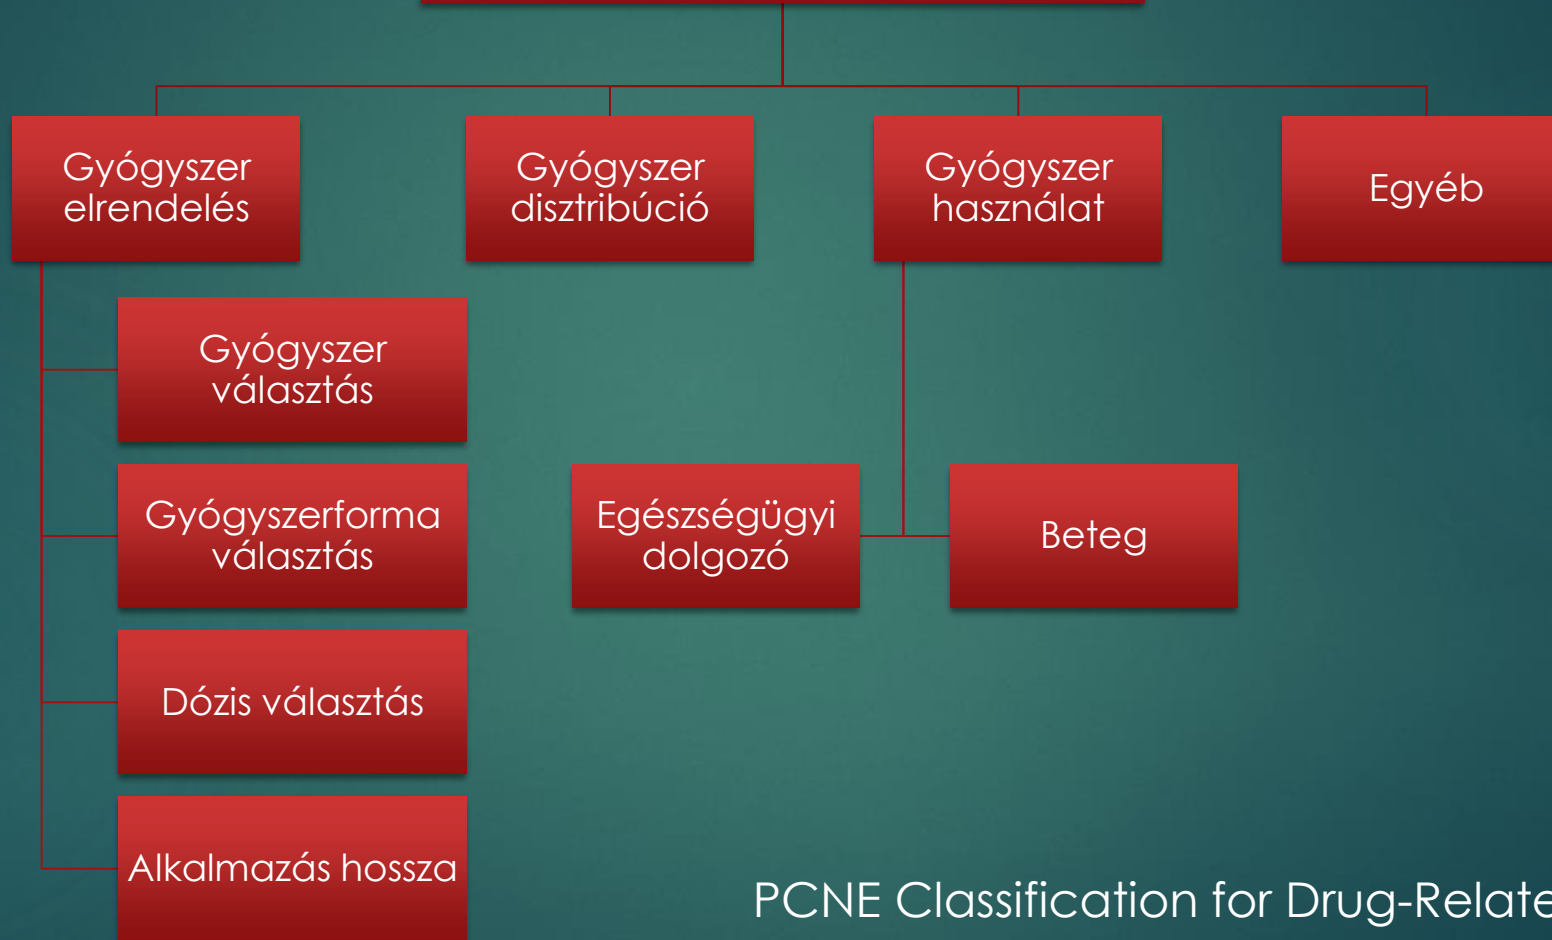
Gyógyszer elrendelés

Gyógyszer disztribúció

Gyógyszer használat

Egyéb

Gyógyszer választás

Gyógyszerforma választás

Dózis választás

Alkalmazás hossza

Egészségügyi dolgozó

Beteg

PCNE Classification for Drug-Relate